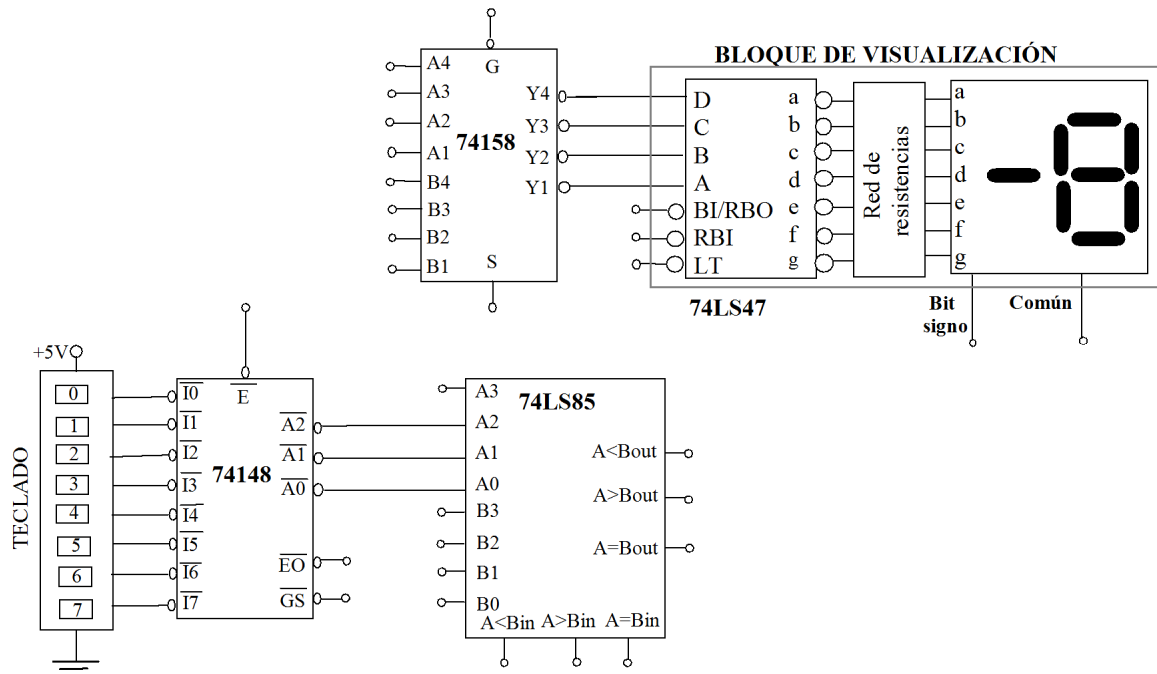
BLOQUE DE VISUALIZACIÓN

A4
A3
A2
A1
B4
B3
B2
B1
G
74158
S
Y4
Y3
Y2
Y1

D
C
B
A
BI/RBO
RBI
LT
a
b
c
d
e
f
g
74LS47

Red de resistencias

a
b
c
d
e
f
g

Bit signo
Común

+5V
TECLADO
0
1
2
3
4
5
6
7

$\overline{I0}$
$\overline{I1}$
$\overline{I2}$
$\overline{I3}$
$\overline{I4}$
$\overline{I5}$
$\overline{I6}$
$\overline{I7}$
$\overline{E}$
74148
$\overline{A2}$
$\overline{A1}$
$\overline{A0}$
$\overline{EO}$
$\overline{GS}$

A3
A2
A1
A0
B3
B2
B1
B0
74LS85
A<Bout
A>Bout
A=Bout
A<Bin
A>Bin
A=Bin